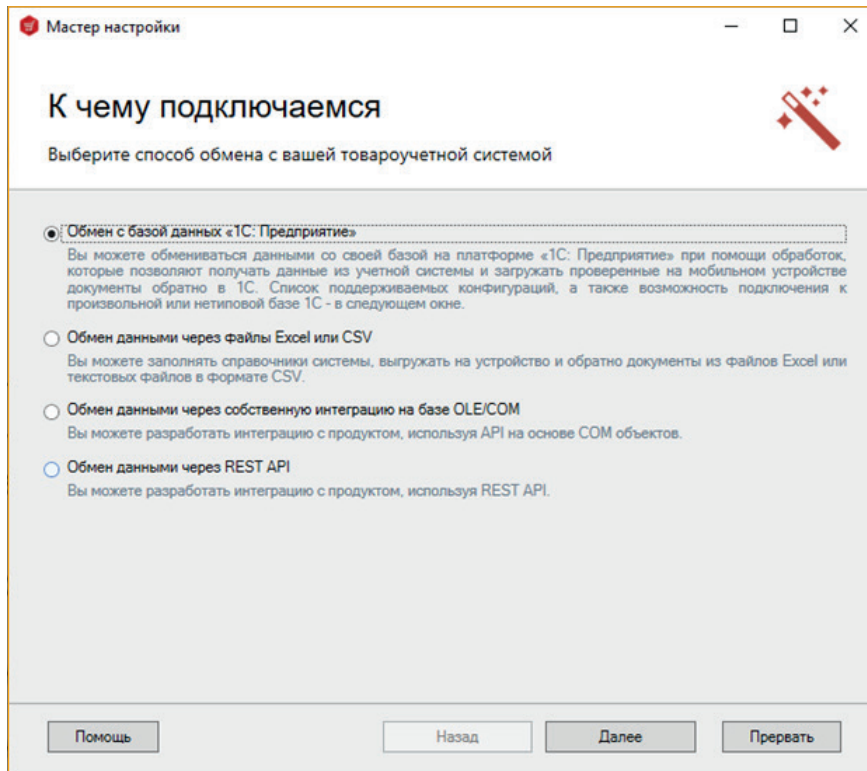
Мастер настройки

К чему подключаемся

Выберите способ обмена с вашей товароучетной системой

Обмен с базой данных «1С: Предприятие»

Вы можете обмениваться данными со своей базой на платформе «1С: Предприятие» при помощи обработок, которые позволяют получать данные из учетной системы и загружать проверенные на мобильном устройстве документы обратно в 1С. Список поддерживаемых конфигураций, а также возможность подключения к произвольной или нетиповой базе 1С - в следующем окне.

Обмен данными через файлы Excel или CSV

Вы можете заполнять справочники системы, выгружать на устройство и обратно документы из файлов Excel или текстовых файлов в формате CSV.

Обмен данными через собственную интеграцию на базе OLE/COM

Вы можете разработать интеграцию с продуктом, используя API на основе COM объектов.

Обмен данными через REST API

Вы можете разработать интеграцию с продуктом, используя REST API.

Помощь

Назад

Далее

Прервать